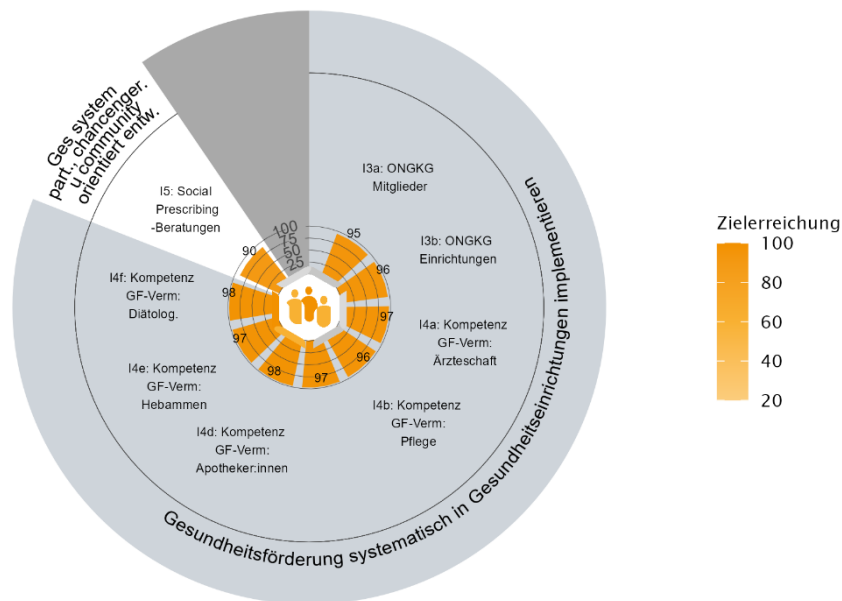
Ges.system part., chancenger. u. community orientiert entw.

I5: Social Prescribing -Beratungen

I3a: ONGKG Mitglieder

I3b: ONGKG Einrichtungen

I4a: Kompetenz GF-Verm: Ärzteschaft

I4b: Kompetenz GF-Verm: Pflege

I4d: Kompetenz GF-Verm: Apotheker:innen

I4e: Kompetenz GF-Verm: Hebammen

I4f: Kompetenz GF-Verm: Diätolog.

100
75
50
25

95
96
97
96
97
98
97
98
90

Gesundheitsförderung systematisch in Gesundheitseinrichtungen implementieren

Zielerreichung
100
80
60
40
20